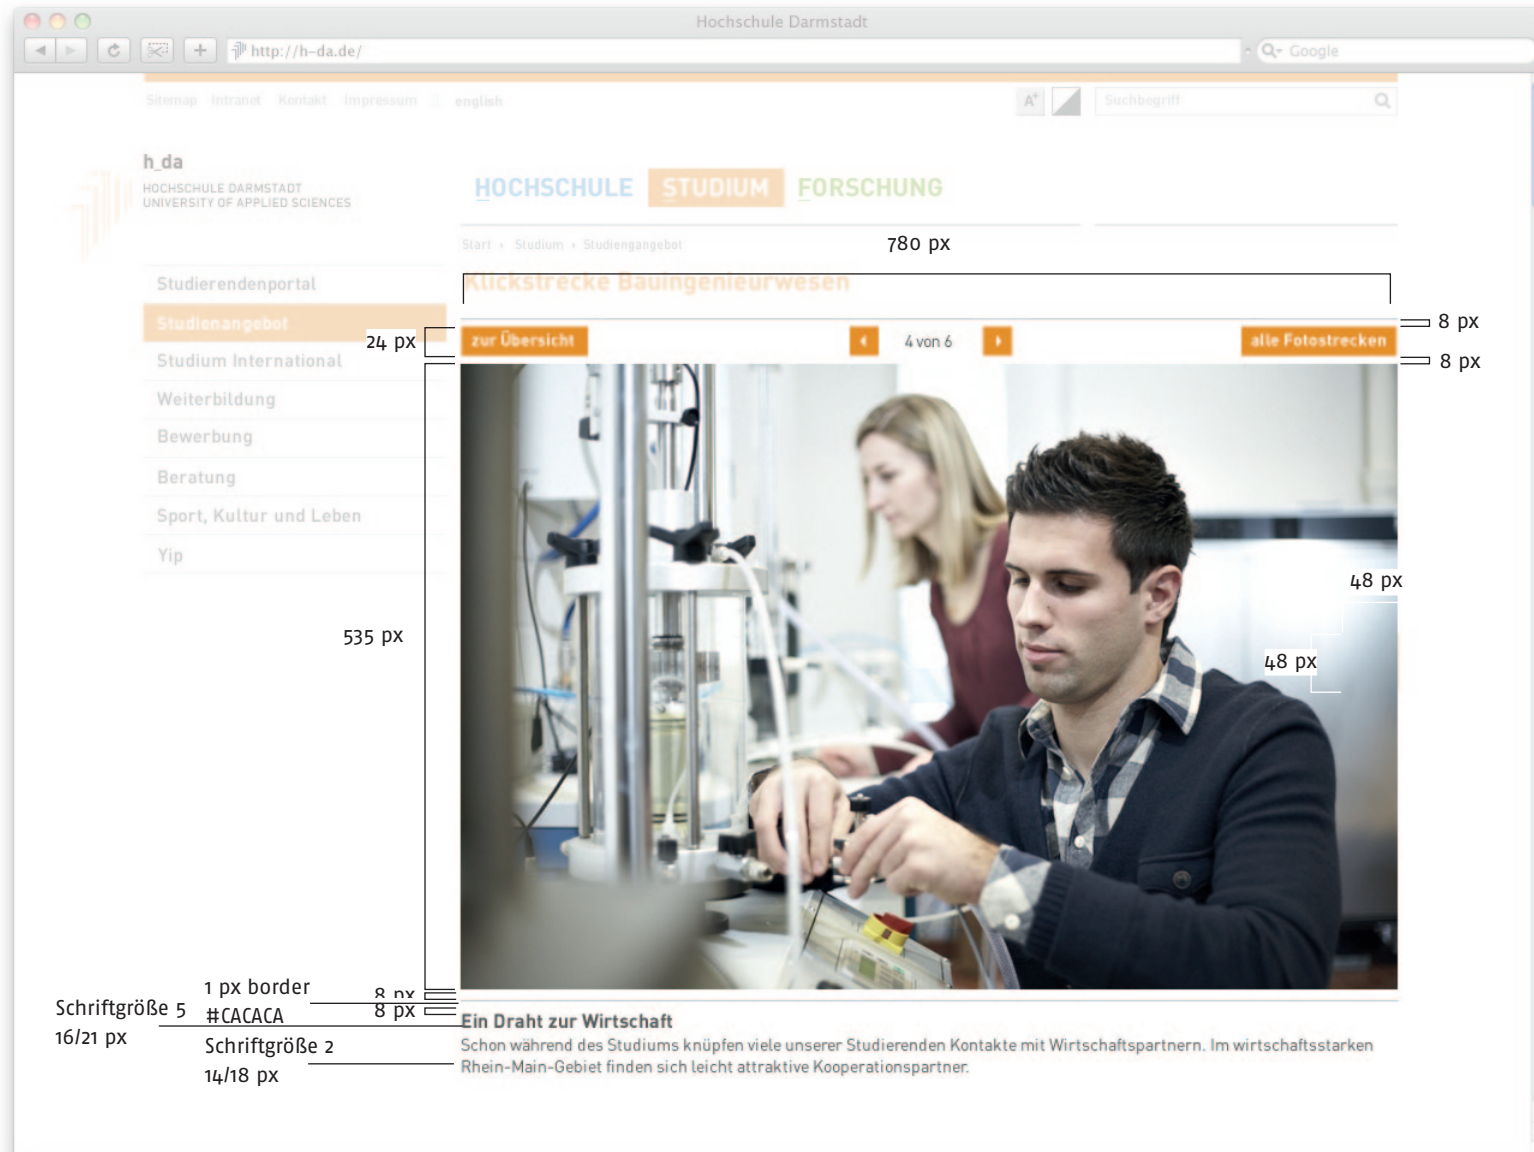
Hochschule Darmstadt

http://h-da.de/

Google

Sitemap Intranet Kontakt Impressum english

A⁺

Suchbegriff

h_da
HOCHSCHULE DARMSTADT
UNIVERSITY OF APPLIED SCIENCES

HOCHSCHULE STUDIUM FORSCHUNG

Start › Studium › Studiengangebot

780 px

Klickstrecke Bauingenieurwesen

Studierendenportal
Studienangebot
Studium International
Weiterbildung
Bewerbung
Beratung
Sport, Kultur und Leben
Yip

24 px

zur Übersicht

4 von 6

alle Fotostrecken

8 px

8 px

535 px

48 px

48 px

1 px border

8 px

8 px

Schriftgröße 5
16/21 px

#CACACA

Schriftgröße 2
14/18 px

Ein Draht zur Wirtschaft
Schon während des Studiums knüpfen viele unserer Studierenden Kontakte mit Wirtschaftspartnern. Im wirtschaftsstarken Rhein-Main-Gebiet finden sich leicht attraktive Kooperationspartner.